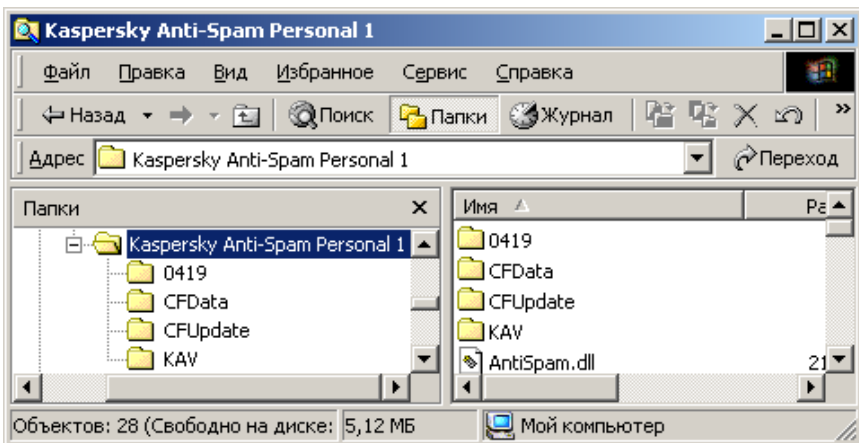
Kaspersky Anti-Spam Personal 1

Файл Правка Вид Избранное Сервис Справка

Назад Поиск Папки Журнал

Адрес Kaspersky Anti-Spam Personal 1 Переход

Папки

Kaspersky Anti-Spam Personal 1
0419
CFData
CFUpdate
KAV

Имя Ра

0419
CFData
CFUpdate
KAV
AntiSpam.dll 21

Объектов: 28 (Свободно на диске: 5,12 МБ Мой компьютер